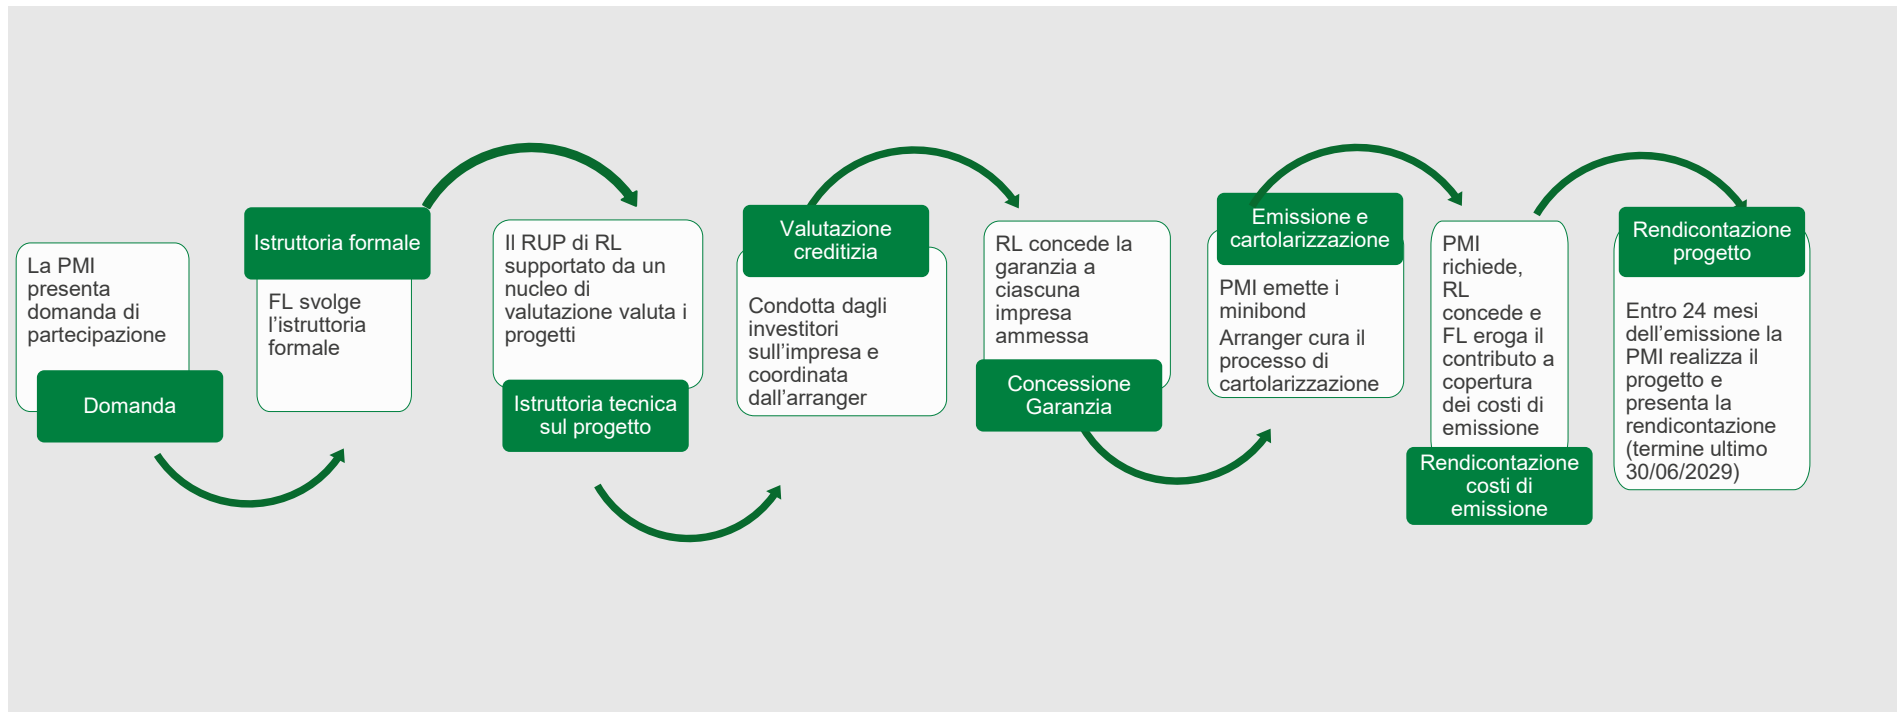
La PMI presenta domanda di partecipazione

Domanda

Istruttoria formale

FL svolge l’istruttoria formale

Il RUP di RL supportato da un nucleo di valutazione valuta i progetti

Istruttoria tecnica sul progetto

Valutazione creditizia

Condotta dagli investitori sull’impresa e coordinata dall’arranger

RL concede la garanzia a ciascuna impresa ammessa

Concessione Garanzia

Emissione e cartolarizzazione

PMI emette i minibond

Arranger cura il processo di cartolarizzazione

PMI richiede, RL concede e FL eroga il contributo a copertura dei costi di emissione

Rendicontazione costi di emissione

Rendicontazione progetto

Entro 24 mesi dell’emissione la PMI realizza il progetto e presenta la rendicontazione (termine ultimo 30/06/2029)